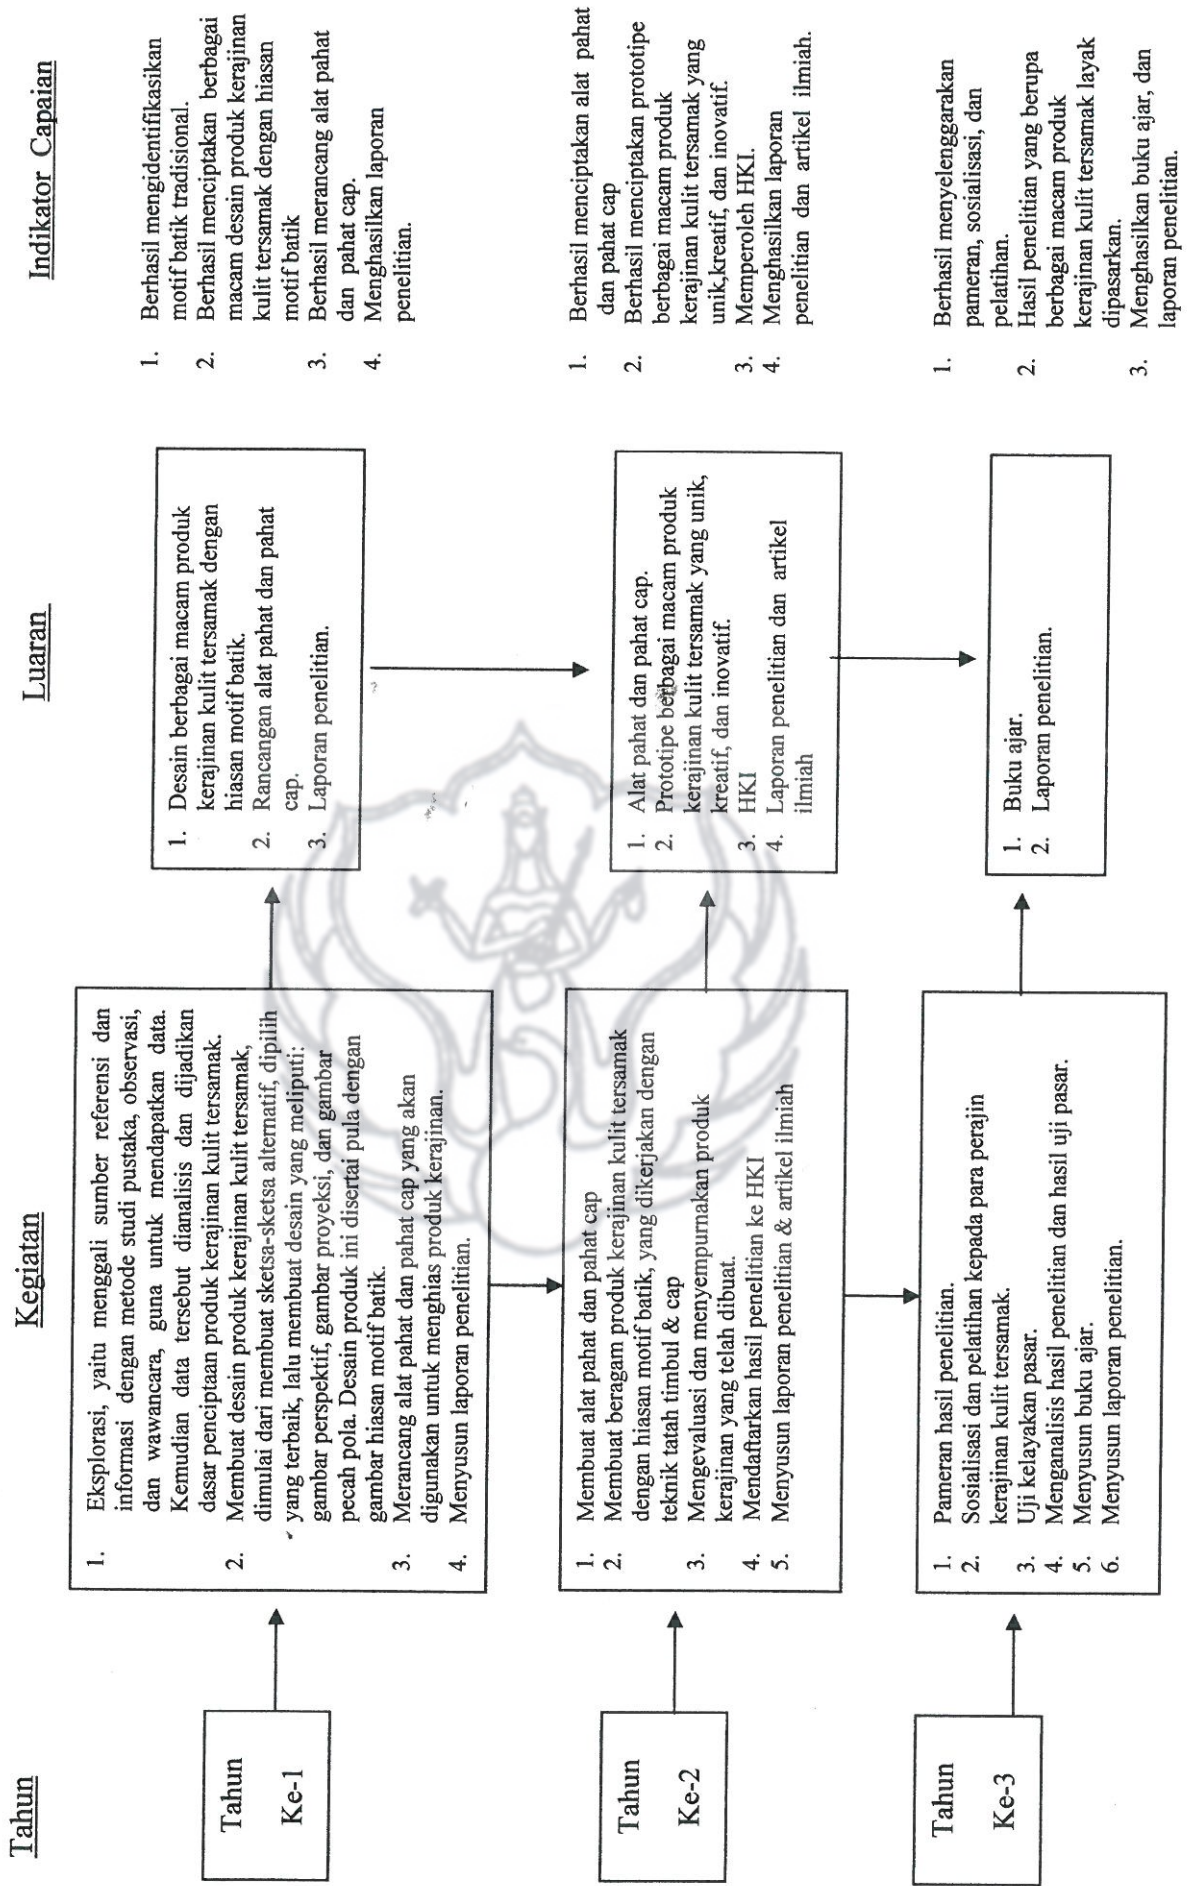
Tahun

Kegiatan

Luaran

Indikator Capaian

Tahun Ke-1

1. Eksplorasi, yaitu menggali sumber referensi dan informasi dengan metode studi pustaka, observasi, dan wawancara, guna untuk mendapatkan data. Kemudian data tersebut dianalisis dan dijadikan dasar penciptaan produk kerajinan kulit tersamak.
2. Membuat desain produk kerajinan kulit tersamak, dimulai dari membuat sketsa-sketsa alternatif, dipilih yang terbaik, lalu membuat desain yang meliputi: gambar perspektif, gambar proyeksi, dan gambar pecah pola. Desain produk ini disertai pula dengan gambar hiasan motif batik.
3. Merancang alat pahat dan pahat cap yang akan digunakan untuk menghias produk kerajinan.
4. Menyusun laporan penelitian.

1. Desain berbagai macam produk kerajinan kulit tersamak dengan hiasan motif batik.
2. Rancangan alat pahat dan pahat cap.
3. Laporan penelitian.

1. Berhasil mengidentifikasikan motif batik tradisional.
2. Berhasil menciptakan berbagai macam desain produk kerajinan kulit tersamak dengan hiasan motif batik
3. Berhasil merancang alat pahat dan pahat cap.
4. Menghasilkan laporan penelitian.

Tahun Ke-2

1. Membuat alat pahat dan pahat cap
2. Membuat beragam produk kerajinan kulit tersamak dengan hiasan motif batik, yang dikerjakan dengan teknik tatah timbul & cap
3. Mengevaluasi dan menyempurnakan produk kerajinan yang telah dibuat.
4. Mendaftarkan hasil penelitian ke HKI
5. Menyusun laporan penelitian & artikel ilmiah

1. Alat pahat dan pahat cap.
2. Prototipe berbagai macam produk kerajinan kulit tersamak yang unik, kreatif, dan inovatif.
3. HKI
4. Laporan penelitian dan artikel ilmiah

1. Berhasil menciptakan alat pahat dan pahat cap
2. Berhasil menciptakan prototipe berbagai macam produk kerajinan kulit tersamak yang unik,kreatif, dan inovatif.
3. Memperoleh HKI.
4. Menghasilkan laporan penelitian dan artikel ilmiah.

Tahun Ke-3

1. Pameran hasil penelitian.
2. Sosialisasi dan pelatihan kepada para perajin kerajinan kulit tersamak.
3. Uji kelayakan pasar.
4. Menganalisis hasil penelitian dan hasil uji pasar.
5. Menyusun buku ajar.
6. Menyusun laporan penelitian.

1. Buku ajar.
2. Laporan penelitian.

1. Berhasil menyelenggarakan pameran, sosialisasi, dan pelatihan.
2. Hasil penelitian yang berupa berbagai macam produk kerajinan kulit tersamak layak dipasarkan.
3. Menghasilkan buku ajar, dan laporan penelitian.